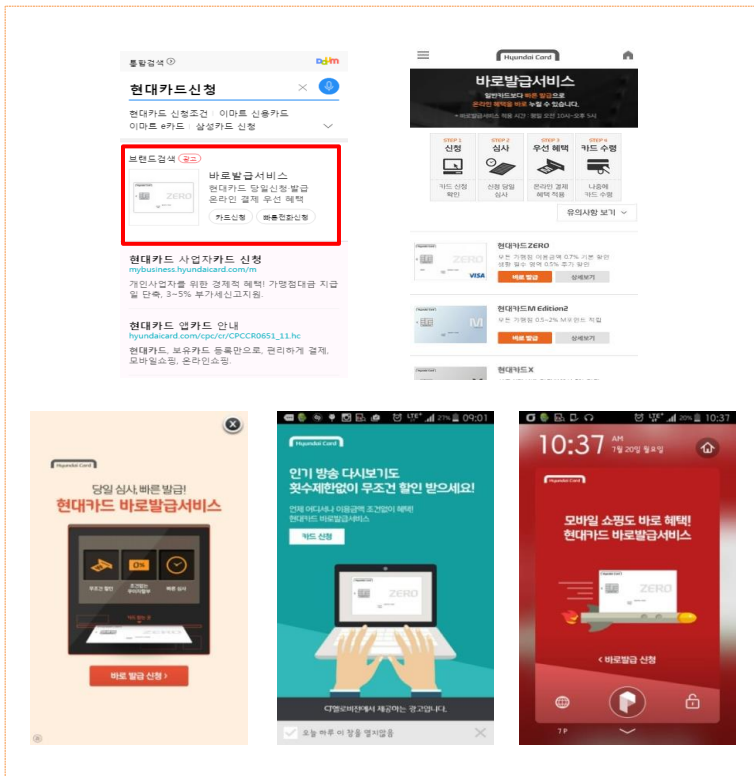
통합검색 Daum

현대카드신청

현대카드 신청조건 | 이마트 신용카드
이마트 e카드 | 삼성카드 신청

브랜드검색 광고

바로발급서비스
현대카드 당일신청·발급
온라인 결제 우선 혜택
카드신청 | 바로발급신청

현대카드 사업자카드 신청
mybusiness.hyundaicard.com/m
개인사업자를 위한 경제적 혜택! 가맹점대금 지급일 단축, 3~5% 부가세신고지원.

현대카드 앱카드 안내
hyundaicard.com/cpc/cr/CPCCR0651_11.hc
현대카드, 보유카드 등록만으로, 편리하게 결제, 모바일쇼핑, 온라인쇼핑.

Hyundai Card

바로발급서비스
일반카드보다 빠른 발급으로
온라인 혜택을 바로 누릴 수 있습니다.

STEP 1 신청 카드 신청 확인
STEP 2 심사 신청 당일 심사
STEP 3 우선 혜택 온라인 결제 혜택 적용
STEP 4 카드 수령 나중에 카드 수령

유의사항 보기

현대카드ZERO
바로 발급 | 상세보기

현대카드M Edition2
무조건 0.5~2% M포인트 적립
바로 발급 | 상세보기

현대카드X

Hyundai Card
당일 심사, 빠른 발급!
현대카드 바로발급서비스
바로 발급 신청 >

Hyundai Card
인기 방송 다시보기도
횟수제한없이 무조건 할인 받으세요!
언제 어디서나 이용금액 조건없이 혜택!
현대카드 바로발급서비스
카드 신청
CJ헬로비전에서 제공하는 광고입니다.
오늘 하루 이 창을 열지않음

09:01

10:37 AM
7월 20일 월요일
Hyundai Card
모바일 쇼핑도 바로 혜택!
현대카드 바로발급서비스
ZERO
< 바로발급 신청